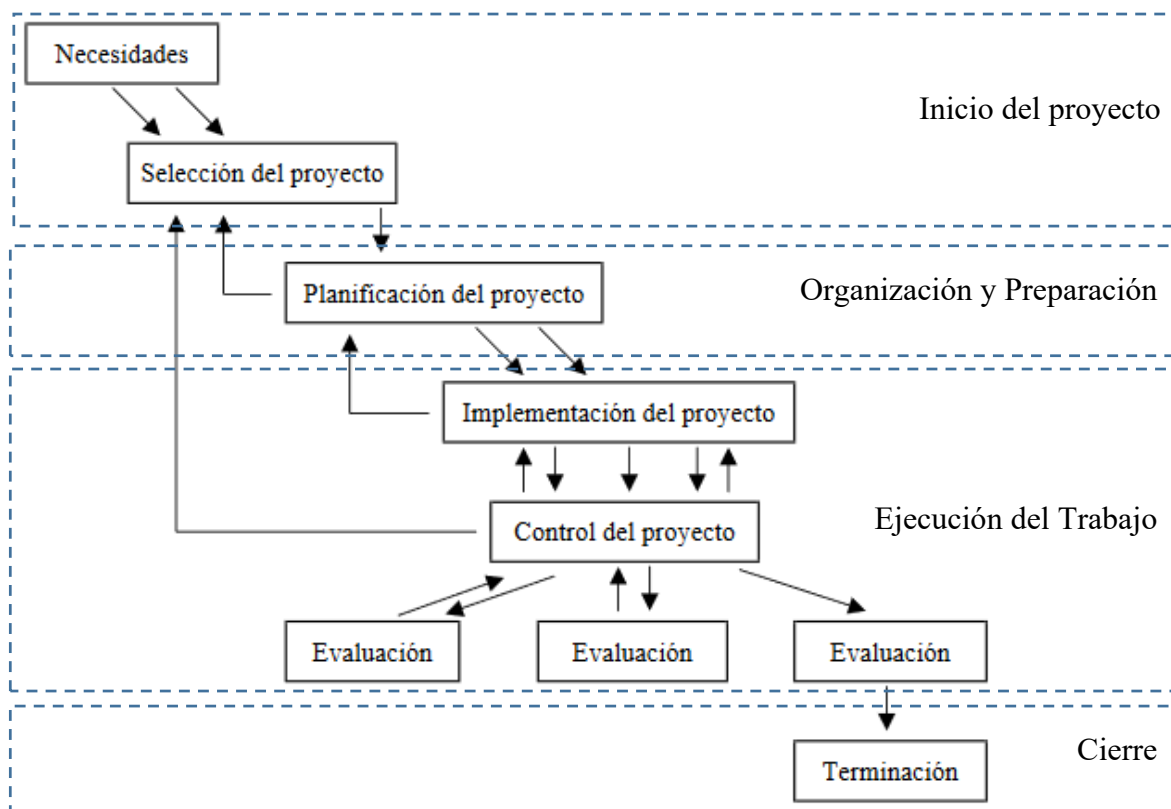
Necesidades

Inicio del proyecto

Selección del proyecto

Planificación del proyecto

Organización y Preparación

Implementación del proyecto

Control del proyecto

Ejecución del Trabajo

Evaluación

Evaluación

Evaluación

Cierre

Terminación